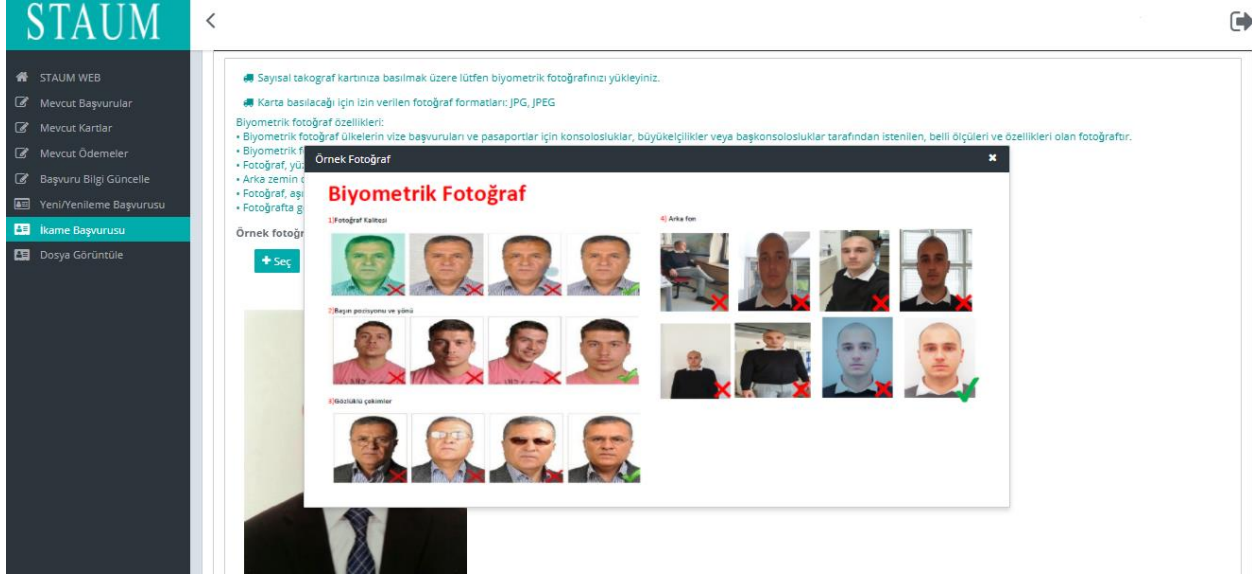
STAUM

STAUM WEB
Mevcut Başvurular
Mevcut Kartlar
Mevcut Ödemeler
Başvuru Bilgi Güncelle
Yeni/Yenileme Başvurusu
İkame Başvurusu
Dosya Görüntüle

Sayısal takograf kartınıza basılmak üzere lütfen biyometrik fotoğrafınızı yükleyiniz.

Karta basılacağı için izin verilen fotoğraf formatları: JPG, JPEG

Biyometrik fotoğraf özellikleri:
• Biyometrik fotoğraf ülkelerin vize başvuruları ve pasaportlar için konsolosluklar, büyükelçilikler veya başkonsolosluklar tarafından istenilen, belli ölçüleri ve özellikleri olan fotoğraftır.
• Biyometrik f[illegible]
• Fotoğraf, yü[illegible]
• Arka zemin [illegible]
• Fotoğraf, aş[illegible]
• Fotoğrafta g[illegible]

Örnek fotoğ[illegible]

Seç

Örnek Fotoğraf

Biyometrik Fotoğraf

1) Fotoğraf Kalitesi

4) Arka fon

2) Başın pozisyonu ve yönü

3) Gözlüklü çekimler